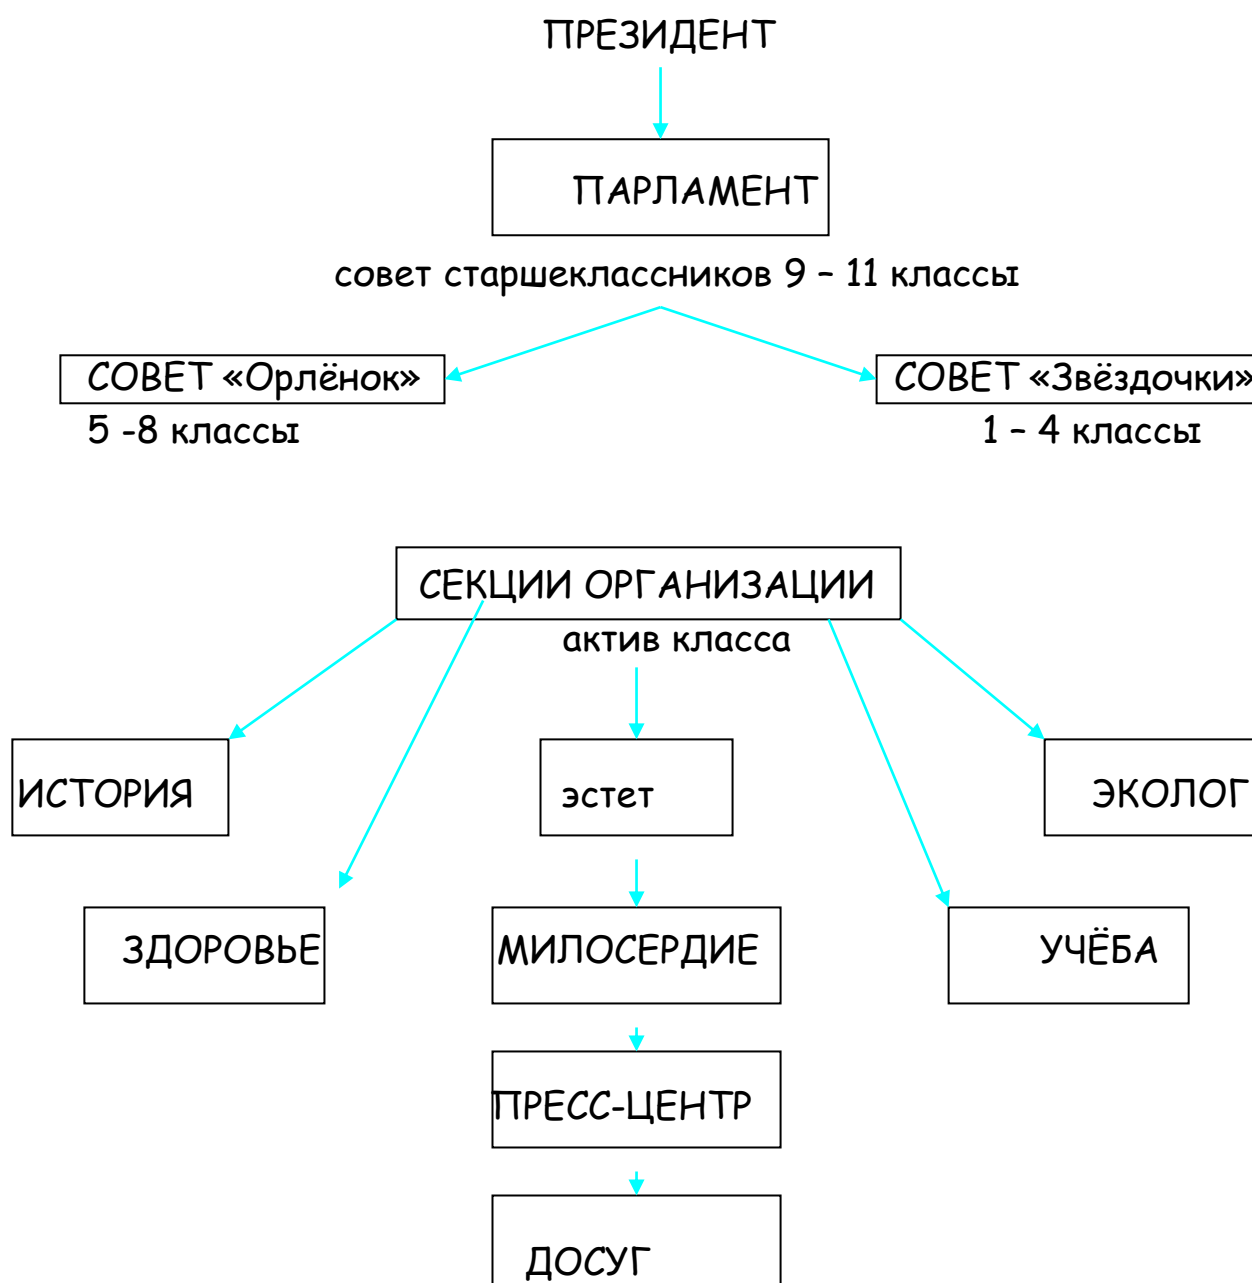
ПРЕЗИДЕНТ

ПАРЛАМЕНТ

совет старшеклассников 9 – 11 классы

СОВЕТ «Орлёнок»

5 -8 классы

СОВЕТ «Звёздочки»

1 – 4 классы

СЕКЦИИ ОРГАНИЗАЦИИ

актив класса

ИСТОРИЯ

эстет

ЭКОЛОГ

ЗДОРОВЬЕ

МИЛОСЕРДИЕ

УЧЁБА

ПРЕСС-ЦЕНТР

ДОСУГ